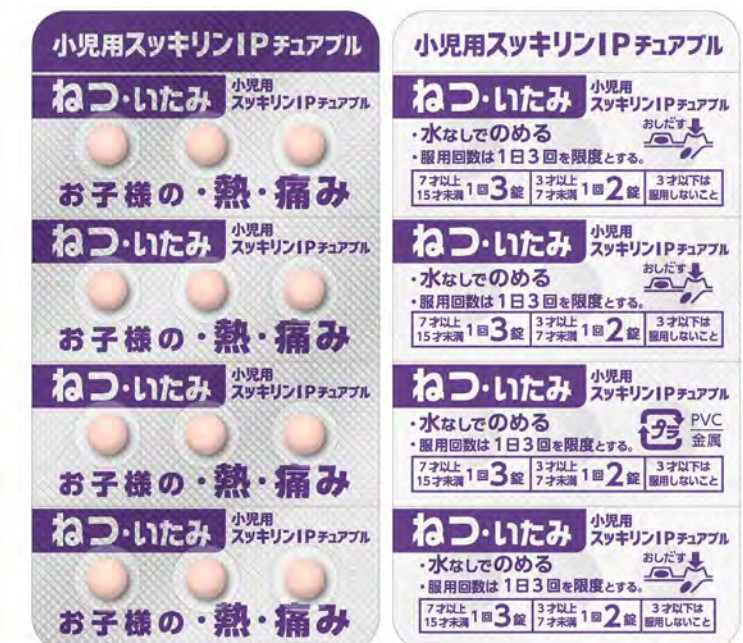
小児用スッキリンIPチュアブル

ねつ・いたみ 小児用 スッキリンIPチュアブル

お子様の・熱・痛み

ねつ・いたみ 小児用 スッキリンIPチュアブル

お子様の・熱・痛み

ねつ・いたみ 小児用 スッキリンIPチュアブル

お子様の・熱・痛み

ねつ・いたみ 小児用 スッキリンIPチュアブル

お子様の・熱・痛み

小児用スッキリンIPチュアブル

ねつ・いたみ 小児用 スッキリンIPチュアブル

・水なしでのめる おしだす

・服用回数は1日3回を限度とする。

| 7才以上 15才未満 1回3錠 | 3才以上 7才未満 1回2錠 | 3才以下は 服用しないこと |
|---|---|---|

ねつ・いたみ 小児用 スッキリンIPチュアブル

・水なしでのめる おしだす

・服用回数は1日3回を限度とする。

| 7才以上 15才未満 1回3錠 | 3才以上 7才未満 1回2錠 | 3才以下は 服用しないこと |
|---|---|---|

ねつ・いたみ 小児用 スッキリンIPチュアブル

・水なしでのめる プラ PVC 金属

・服用回数は1日3回を限度とする。

| 7才以上 15才未満 1回3錠 | 3才以上 7才未満 1回2錠 | 3才以下は 服用しないこと |
|---|---|---|

ねつ・いたみ 小児用 スッキリンIPチュアブル

・水なしでのめる おしだす

・服用回数は1日3回を限度とする。

| 7才以上 15才未満 1回3錠 | 3才以上 7才未満 1回2錠 | 3才以下は 服用しないこと |
|---|---|---|